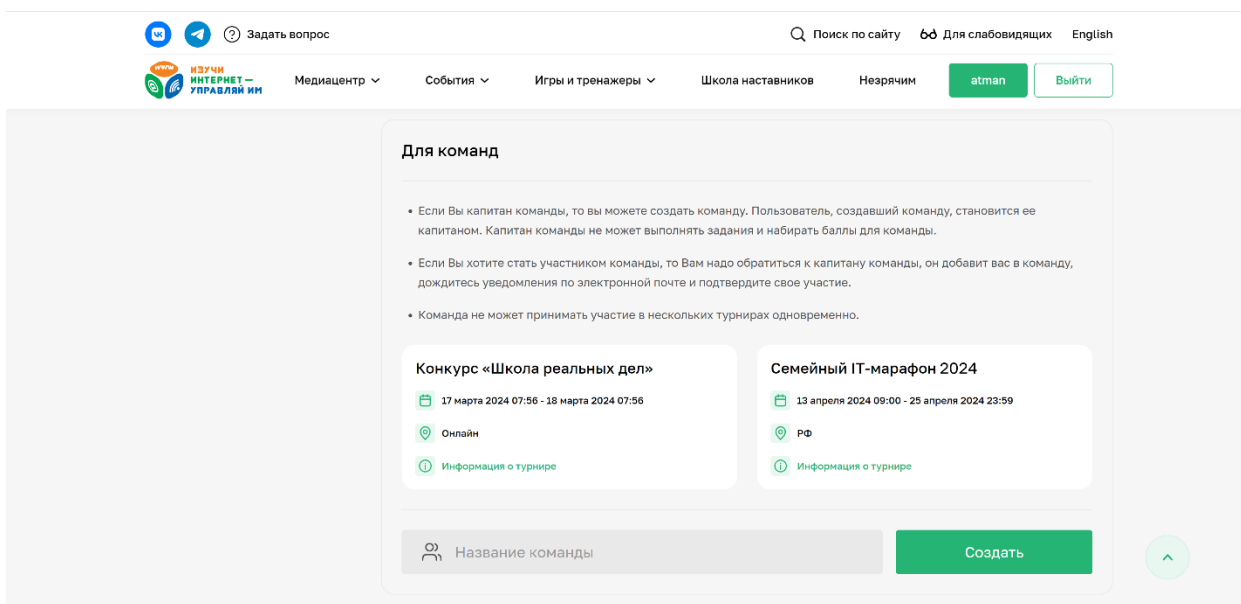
Задать вопрос

Поиск по сайту Для слабовидящих English

www
ИЗУЧИ ИНТЕРНЕТ — УПРАВЛЯЙ ИМ

Медиацентр События Игры и тренажеры Школа наставников Незрячим atman Выйти

Для команд

• Если Вы капитан команды, то вы можете создать команду. Пользователь, создавший команду, становится ее капитаном. Капитан команды не может выполнять задания и набирать баллы для команды.

• Если Вы хотите стать участником команды, то Вам надо обратиться к капитану команды, он добавит вас в команду, дождитесь уведомления по электронной почте и подтвердите свое участие.

• Команда не может принимать участие в нескольких турнирах одновременно.

Конкурс «Школа реальных дел»
17 марта 2024 07:56 - 18 марта 2024 07:56
Онлайн
Информация о турнире

Семейный IT-марафон 2024
13 апреля 2024 09:00 - 25 апреля 2024 23:59
РФ
Информация о турнире

Название команды
Создать